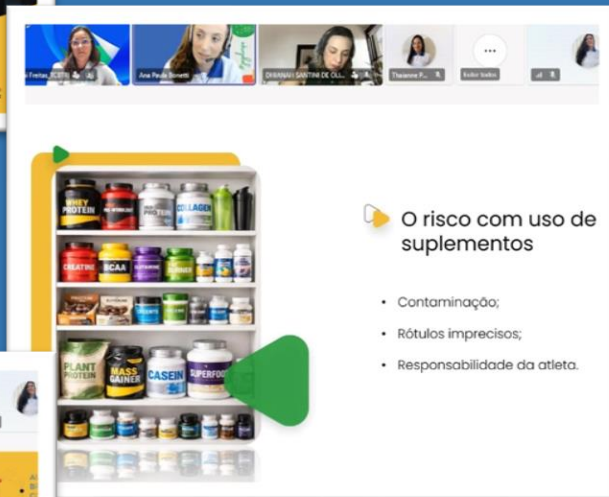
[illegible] Freitas_TCETE

Ana Paula Bonetti

DHIANAH SANTINI DE OLI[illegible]

Thaianne F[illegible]

Exibir todos

WHEY PROTEIN

COLLAGEN

PROTEIN

CREATINE

BCAA

GAINER

PLANT PROTEIN

MASS GAINER

CASEIN

SUPERFOOD

O risco com uso de suplementos

• Contaminação;

• Rótulos imprecisos;

• Responsabilidade da atleta.